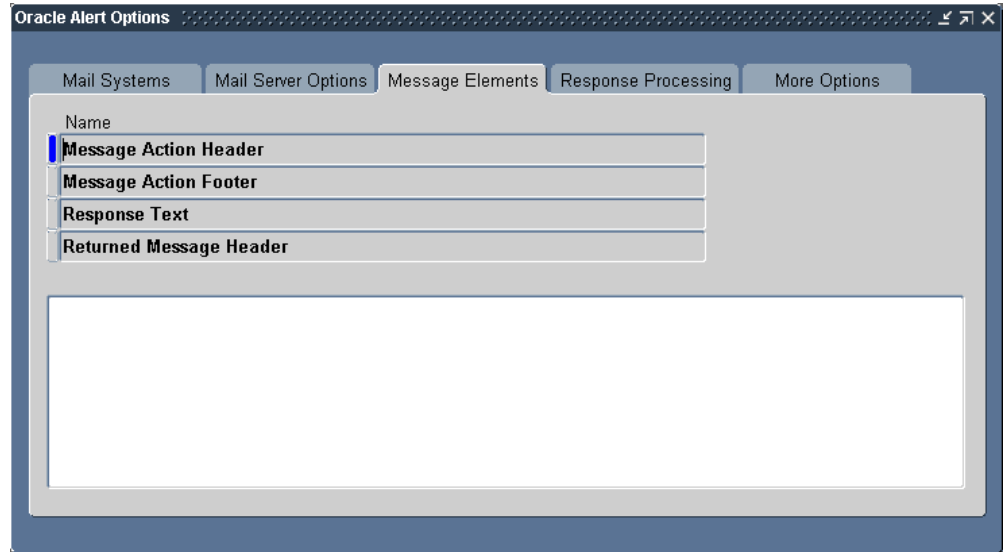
Oracle Alert Options

Mail Systems | Mail Server Options | Message Elements | Response Processing | More Options

Name

Message Action Header

Message Action Footer

Response Text

Returned Message Header